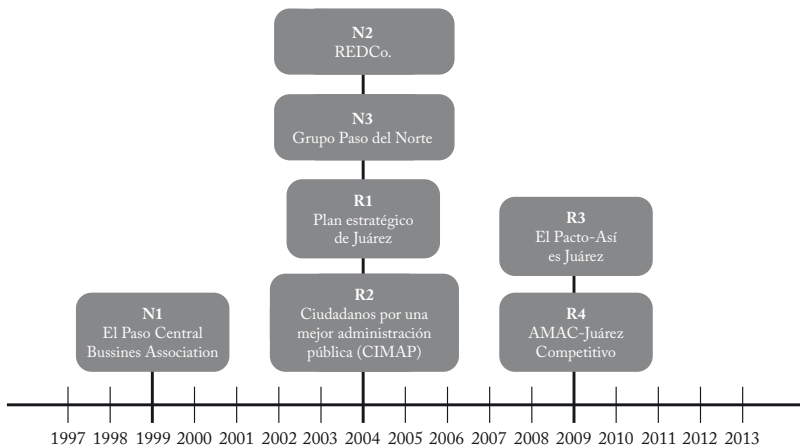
N2
REDCo.

N3
Grupo Paso del Norte

R1
Plan estratégico de Juárez

R2
Ciudadanos por una mejor administración pública (CIMAP)

N1
El Paso Central Bussines Association

R3
El Pacto-Así es Juárez

R4
AMAC-Juárez Competitivo

1997 1998 1999 2000 2001 2002 2003 2004 2005 2006 2007 2008 2009 2010 2011 2012 2013